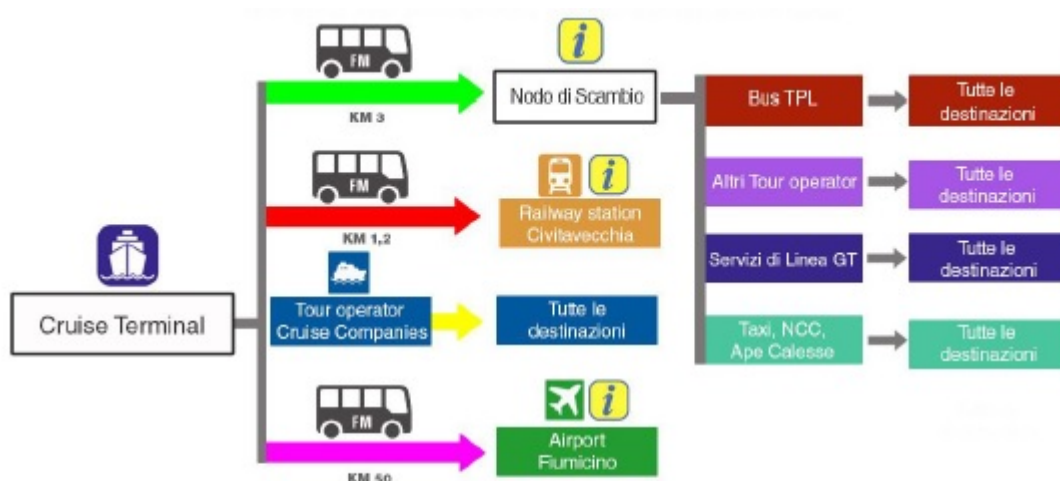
FM

KM 3

i

Nodo di Scambio

Bus TPL

Tutte le destinazioni

FM

KM 1,2

i

Railway station Civitavecchia

Altri Tour operator

Tutte le destinazioni

Servizi di Linea GT

Tutte le destinazioni

Cruise Terminal

Tour operator Cruise Companies

Tutte le destinazioni

Taxi, NCC, Ape Calesse

Tutte le destinazioni

FM

KM 50

i

Airport Fiumicino